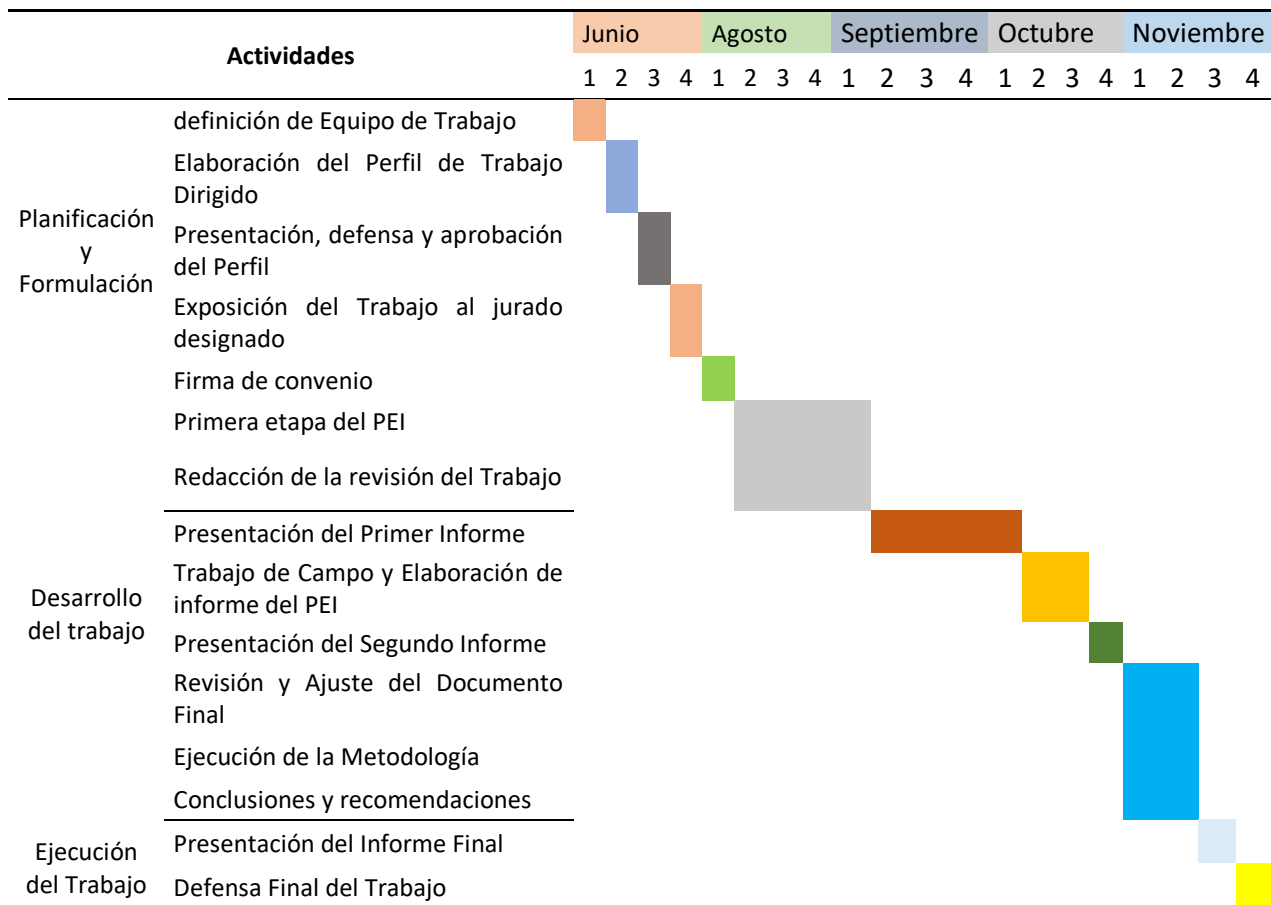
| Actividades | | Junio | | | | Agosto | | | | Septiembre | | | | Octubre | | | | Noviembre | | | |
|---|---|---|---|---|---|---|---|---|---|---|---|---|---|---|---|---|---|---|---|---|---|
| | | 1 | 2 | 3 | 4 | 1 | 2 | 3 | 4 | 1 | 2 | 3 | 4 | 1 | 2 | 3 | 4 | 1 | 2 | 3 | 4 |
| Planificación y Formulación | definición de Equipo de Trabajo | | | | | | | | | | | | | | | | | | | | |
| | Elaboración del Perfil de Trabajo Dirigido | | | | | | | | | | | | | | | | | | | | |
| | Presentación, defensa y aprobación del Perfil | | | | | | | | | | | | | | | | | | | | |
| | Exposición del Trabajo al jurado designado | | | | | | | | | | | | | | | | | | | | |
| | Firma de convenio | | | | | | | | | | | | | | | | | | | | |
| | Primera etapa del PEI | | | | | | | | | | | | | | | | | | | | |
| | Redacción de la revisión del Trabajo | | | | | | | | | | | | | | | | | | | | |
| Desarrollo del trabajo | Presentación del Primer Informe | | | | | | | | | | | | | | | | | | | | |
| | Trabajo de Campo y Elaboración de informe del PEI | | | | | | | | | | | | | | | | | | | | |
| | Presentación del Segundo Informe | | | | | | | | | | | | | | | | | | | | |
| | Revisión y Ajuste del Documento Final | | | | | | | | | | | | | | | | | | | | |
| | Ejecución de la Metodología | | | | | | | | | | | | | | | | | | | | |
| | Conclusiones y recomendaciones | | | | | | | | | | | | | | | | | | | | |
| Ejecución del Trabajo | Presentación del Informe Final | | | | | | | | | | | | | | | | | | | | |
| | Defensa Final del Trabajo | | | | | | | | | | | | | | | | | | | | |